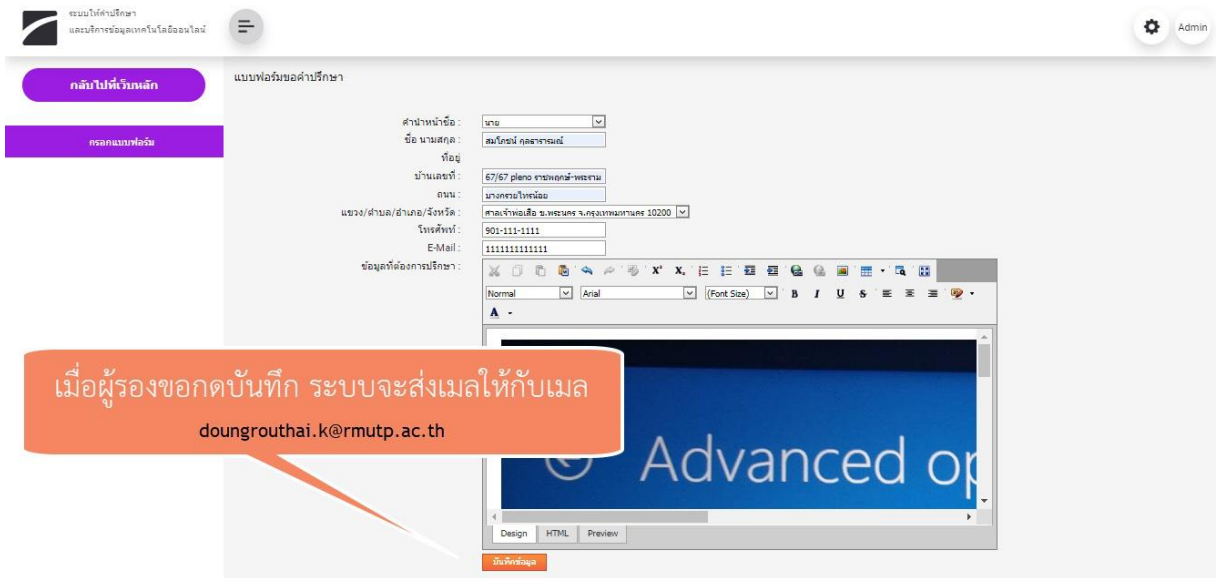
ระบบให้คำปรึกษา
และบริการข้อมูลเทคโนโลยีออนไลน์

Admin

กลับไปที่เว็บหลัก

กรอกแบบฟอร์ม

แบบฟอร์มขอคำปรึกษา

คำนำหน้าชื่อ : นาย
ชื่อ นามสกุล : สมโภชน์ กุลธารารมณ์
ที่อยู่
บ้านเลขที่ : 67/67 pleno ราชพฤกษ์-พระราม
ถนน : บางกรวยไทรน้อย
แขวง/ตำบล/อำเภอ/จังหวัด : ศาลเจ้าพ่อเสือ ข.พระนคร จ.กรุงเทพมหานคร 10200
โทรศัพท์ : 901-111-1111
E-Mail : 1111111111111
ข้อมูลที่ต้องการปรึกษา :

Normal Arial (Font Size) B I U S

A

เมื่อผู้รองขอกดบันทึก ระบบจะส่งเมลให้กับเมล
doungrouthai.k@rmutp.ac.th

Advanced op

Design HTML Preview

บันทึกข้อมูล